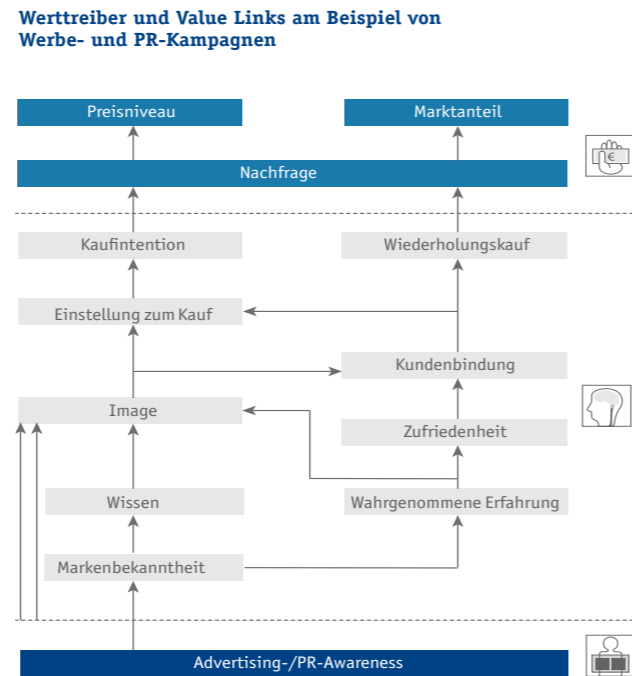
Werttreiber und Value Links am Beispiel von Werbe- und PR-Kampagnen

Preisniveau

Marktanteil

Nachfrage

Kaufintention

Wiederholungskauf

Einstellung zum Kauf

Kundenbindung

Image

Zufriedenheit

Wissen

Wahrgenommene Erfahrung

Markenbekanntheit

Advertising-/PR-Awareness